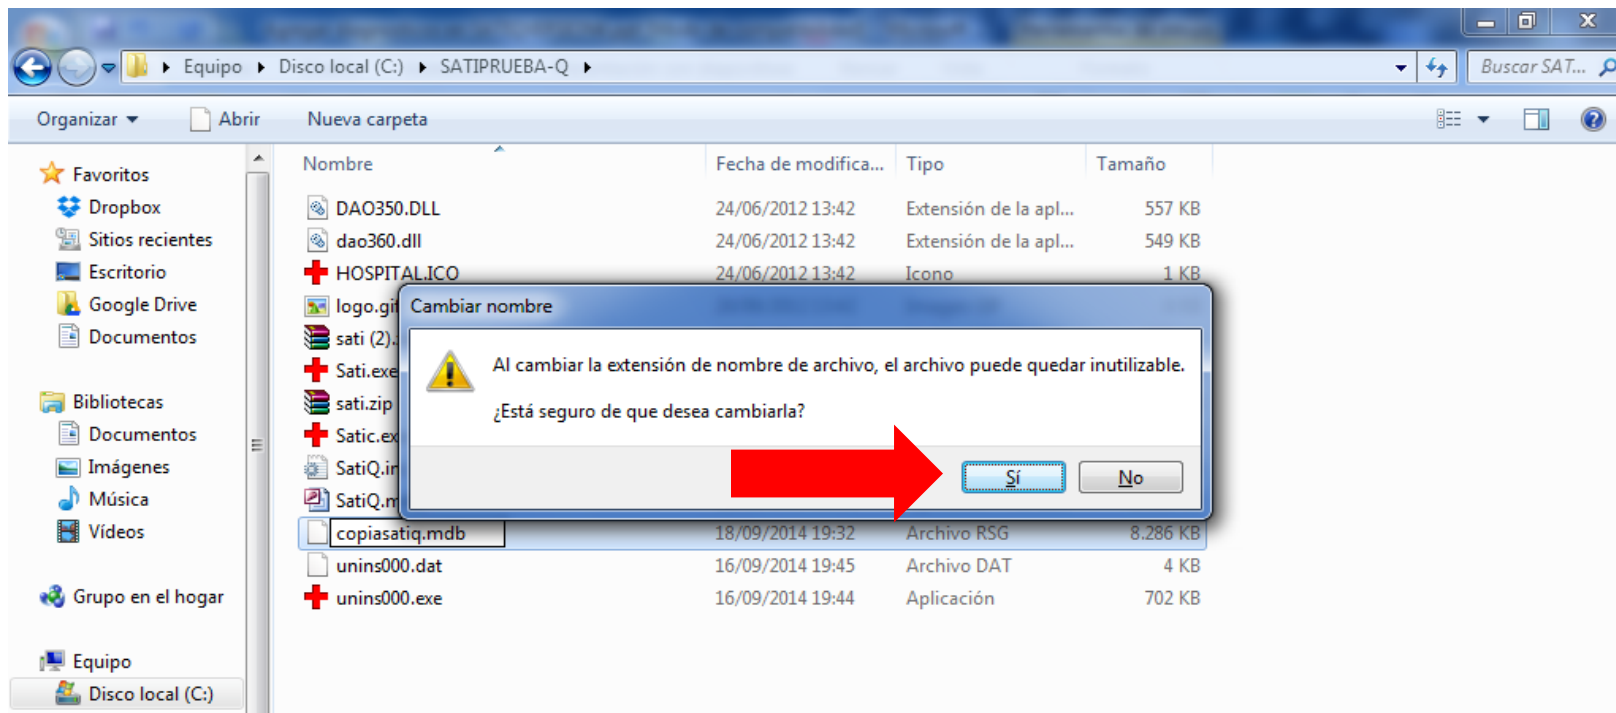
Equipo ▸ Disco local (C:) ▸ SATIPRUEBA-Q ▸

Buscar SAT...

Organizar ▾ Abrir Nueva carpeta

Favoritos
Dropbox
Sitios recientes
Escritorio
Google Drive
Documentos

Bibliotecas
Documentos
Imágenes
Música
Vídeos

Grupo en el hogar

Equipo
Disco local (C:)

| Nombre | Fecha de modifica... | Tipo | Tamaño |
|---|---|---|---|
| DAO350.DLL | 24/06/2012 13:42 | Extensión de la apl... | 557 KB |
| dao360.dll | 24/06/2012 13:42 | Extensión de la apl... | 549 KB |
| HOSPITAL.ICO | 24/06/2012 13:42 | Icono | 1 KB |
| logo.gi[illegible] | | | |
| sati (2)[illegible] | | | |
| Sati.exe | | | |
| sati.zip | | | |
| Satic.ex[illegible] | | | |
| SatiQ.i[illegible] | | | |
| SatiQ.m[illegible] | | | |
| copiasatiq.mdb | 18/09/2014 19:32 | Archivo RSG | 8.286 KB |
| unins000.dat | 16/09/2014 19:45 | Archivo DAT | 4 KB |
| unins000.exe | 16/09/2014 19:44 | Aplicación | 702 KB |

Cambiar nombre

Al cambiar la extensión de nombre de archivo, el archivo puede quedar inutilizable.

¿Está seguro de que desea cambiarla?

Sí No